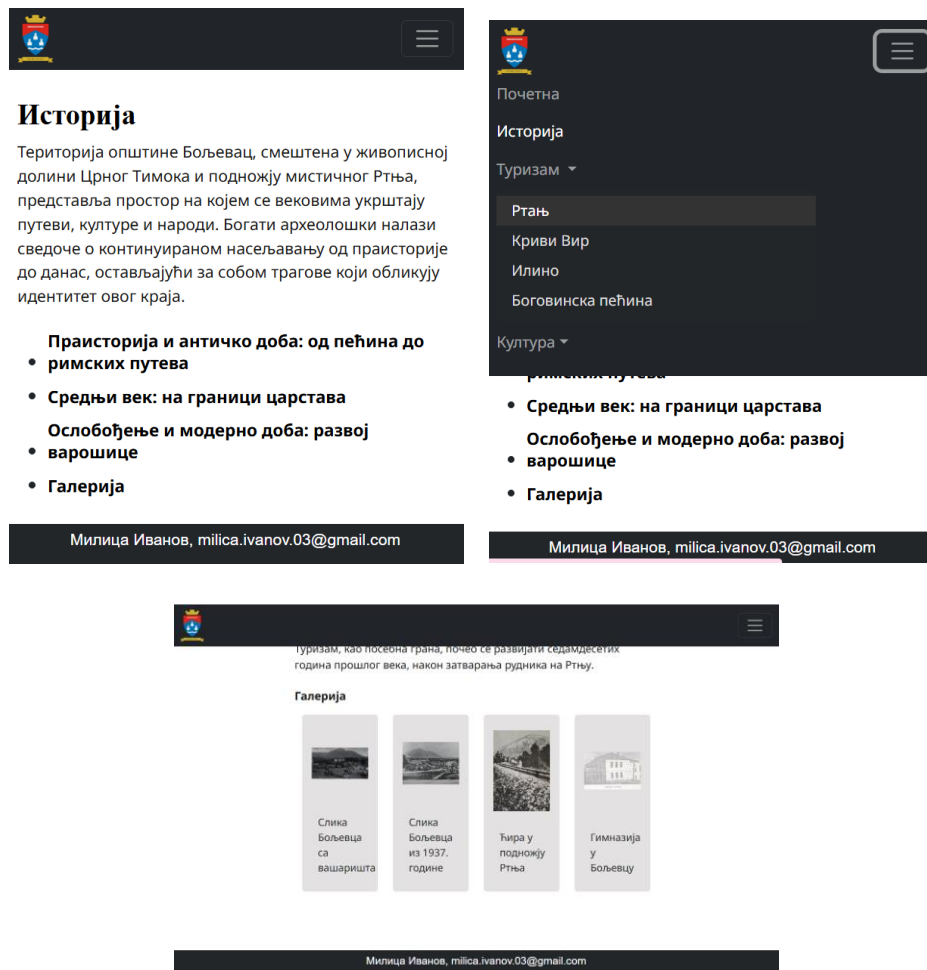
Историја

Територија општине Бољевац, смештена у живописној долини Црног Тимока и подножју мистичног Ртња, представља простор на којем се вековима укрштају путеви, културе и народи. Богати археолошки налази сведоче о континуираном насељавању од праисторије до данас, остављајући за собом трагове који обликују идентитет овог краја.

- Праисторија и античко доба: од пећина до римских путева
- Средњи век: на граници царстава
- Ослобођење и модерно доба: развој варошице
- Галерија

Милица Иванов, milica.ivanov.03@gmail.com

Почетна
Историја
Туризам
Ртањ
Криви Вир
Илино
Боговинска пећина
Култура

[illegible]
- Средњи век: на граници царстава
- Ослобођење и модерно доба: развој варошице
- Галерија

Милица Иванов, milica.ivanov.03@gmail.com

Туризам, као посебна грана, почео се развијати седамдесетих година прошлог века, након затварања рудника на Ртњу.

Галерија

Слика Бољевца са вашаришта

Слика Бољевца из 1937. године

Ћира у подножју Ртња

Гимназија у Бољевцу

Милица Иванов, milica.ivanov.03@gmail.com